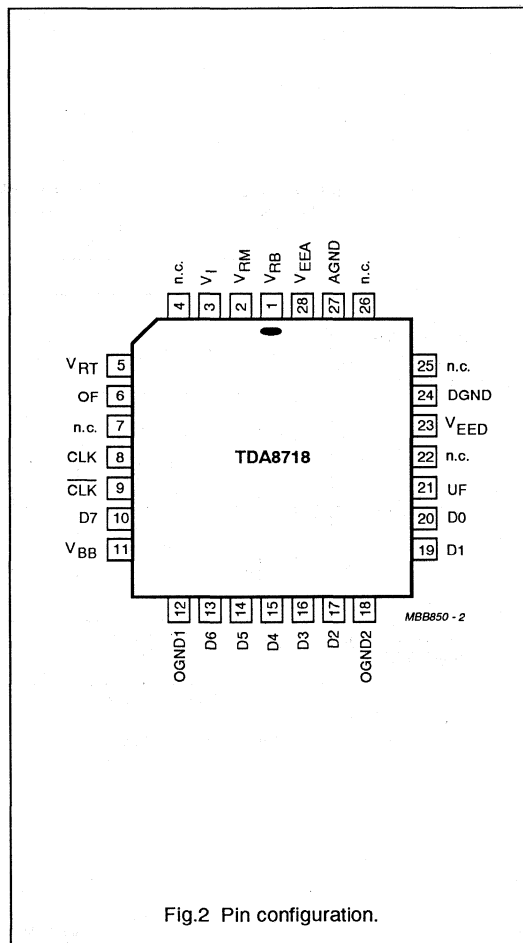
n.c. 4
$V_I$ 3
$V_{RM}$ 2
$V_{RB}$ 1
$V_{EEA}$ 28
AGND 27
n.c. 26

$V_{RT}$ 5
OF 6
n.c. 7
CLK 8
$\overline{CLK}$ 9
D7 10
$V_{BB}$ 11

TDA8718

25 n.c.
24 DGND
23 $V_{EED}$
22 n.c.
21 UF
20 D0
19 D1

MBB850 - 2

12 OGND1
13 D6
14 D5
15 D4
16 D3
17 D2
18 OGND2

Fig.2 Pin configuration.